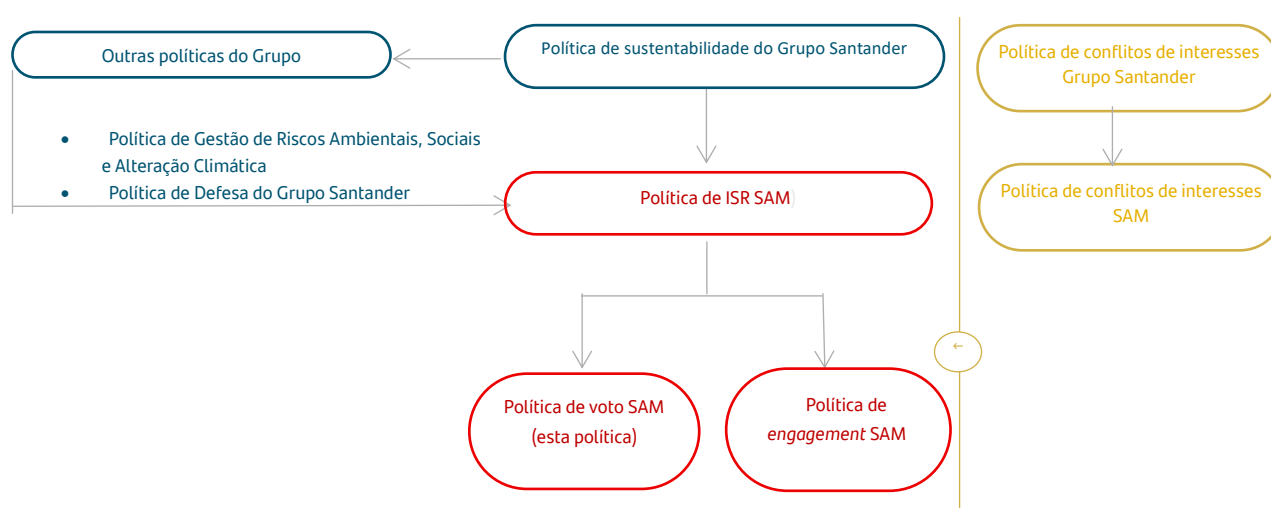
Outras políticas do Grupo

Política de sustentabilidade do Grupo Santander

Política de conflitos de interesses Grupo Santander

- Política de Gestão de Riscos Ambientais, Sociais e Alteração Climática
- Política de Defesa do Grupo Santander

Política de ISR SAM

Política de conflitos de interesses SAM

←

Política de voto SAM (esta política)

Política de *engagement* SAM